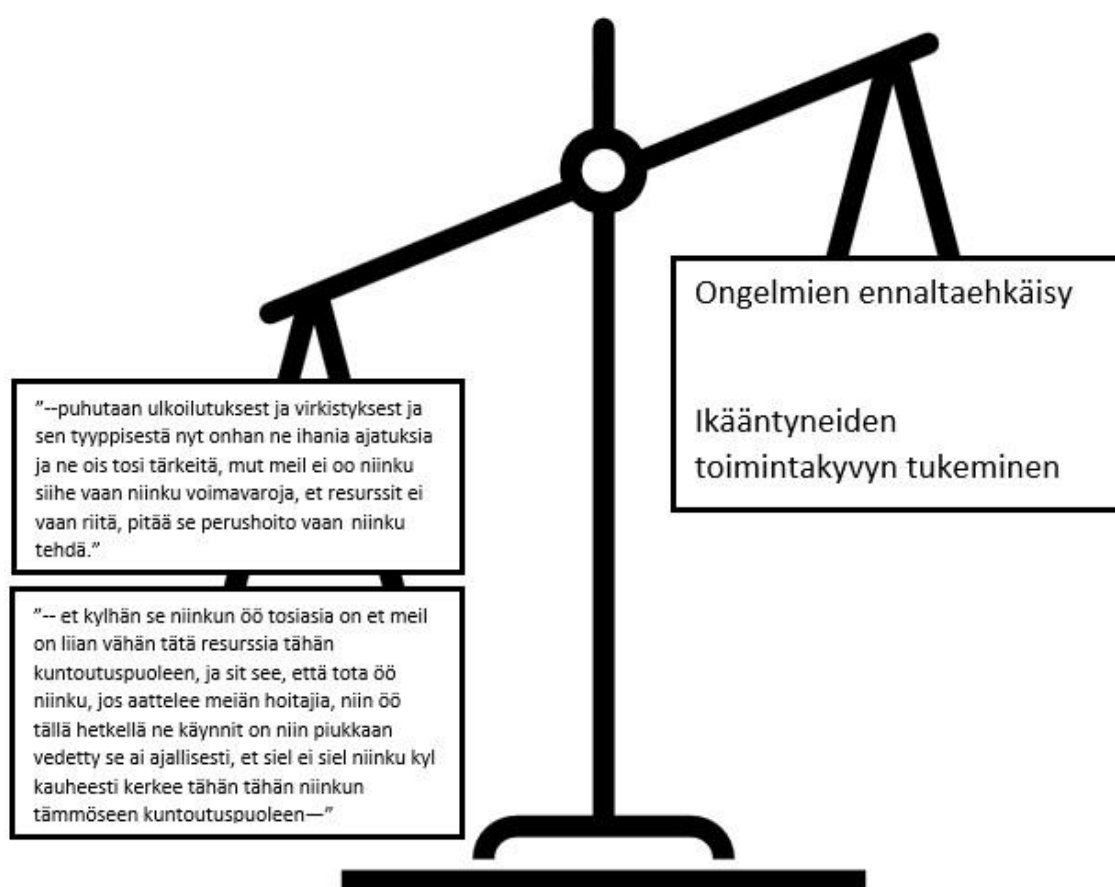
Ongelmien ennaltaehkäisy

Ikääntyneiden toimintakyvyn tukeminen

”--puhutaan ulkoilutuksest ja virkistyksest ja sen tyyppisestä nyt onhan ne ihania ajatuksia ja ne ois tosi tärkeitä, mut meil ei oo niinku siihe vaan niinku voimavaroja, et resurssit ei vaan riitä, pitää se perushoito vaan niinku tehdä.”

”-- et kylhän se niinkun öö tosiasia on et meil on liian vähän tätä resurssia tähän kuntoutuspuoleen, ja sit see, että tota öö niinku, jos aattelee meiän hoitajia, niin öö tällä hetkellä ne käynnit on niin piukkaan vedetty se ai ajallisesti, et siel ei siel niinku kyl kauheesti kerkee tähän tähän niinkun tämmöseen kuntoutuspuoleen—”